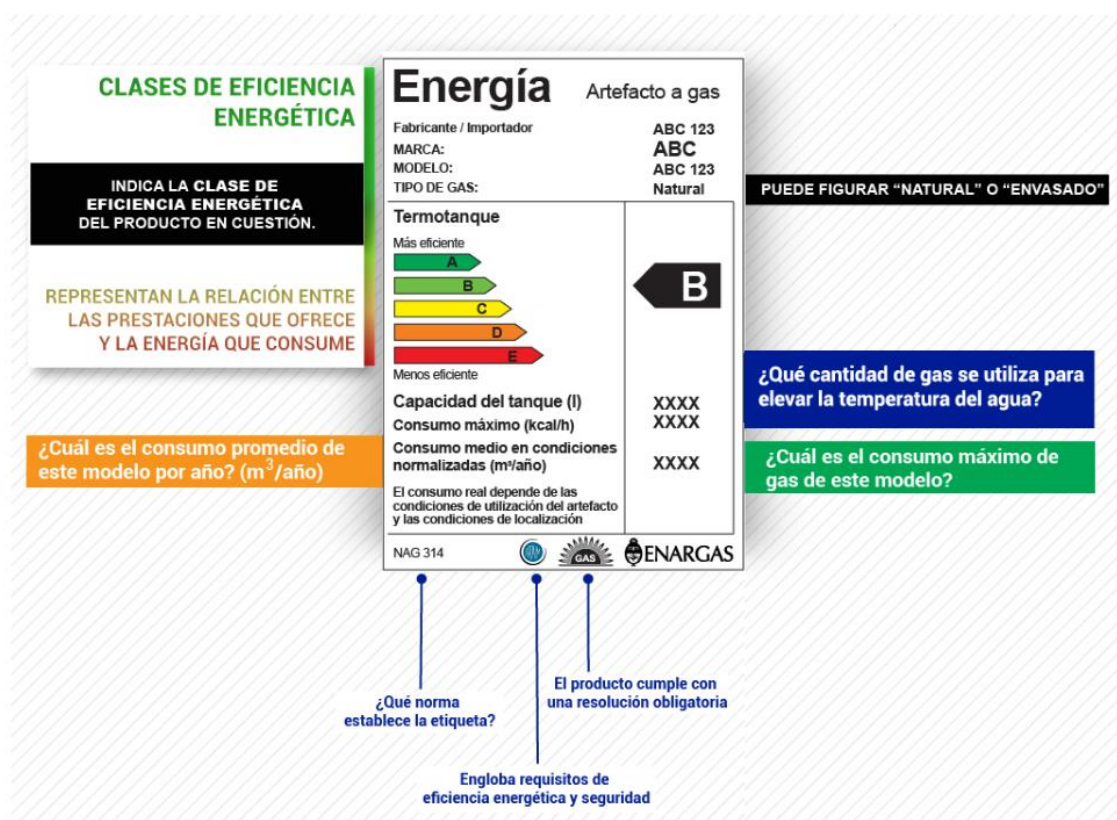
CLASES DE EFICIENCIA ENERGÉTICA

INDICA LA CLASE DE EFICIENCIA ENERGÉTICA DEL PRODUCTO EN CUESTIÓN.

REPRESENTAN LA RELACIÓN ENTRE LAS PRESTACIONES QUE OFRECE Y LA ENERGÍA QUE CONSUME

¿Cuál es el consumo promedio de este modelo por año? ($m^3$/año)

Energía Artefacto a gas

Fabricante / Importador ABC 123
MARCA: ABC
MODELO: ABC 123
TIPO DE GAS: Natural

Termotanque
Más eficiente
A
B
C
D
E
Menos eficiente

B

Capacidad del tanque (l) XXXX
Consumo máximo (kcal/h) XXXX
Consumo medio en condiciones normalizadas ($m^3$/año) XXXX

El consumo real depende de las condiciones de utilización del artefacto y las condiciones de localización

NAG 314 GAS ENARGAS

PUEDE FIGURAR "NATURAL" O "ENVASADO"

¿Qué cantidad de gas se utiliza para elevar la temperatura del agua?

¿Cuál es el consumo máximo de gas de este modelo?

¿Qué norma establece la etiqueta?

El producto cumple con una resolución obligatoria

Engloba requisitos de eficiencia energética y seguridad